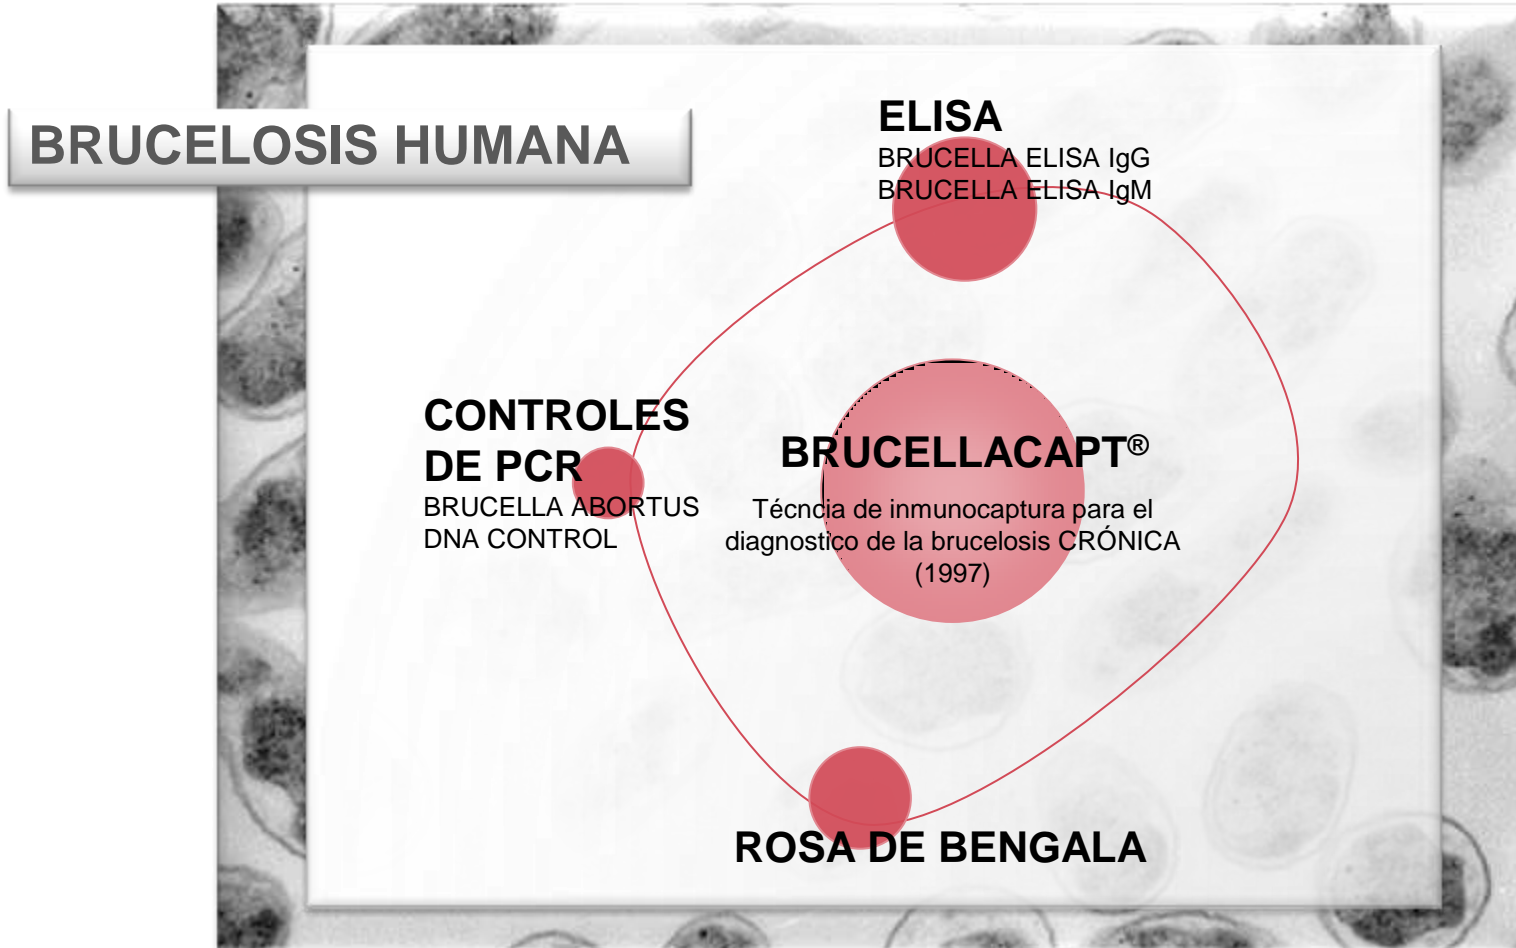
BRUCELOSIS HUMANA

ELISA
BRUCELLA ELISA IgG
BRUCELLA ELISA IgM

CONTROLES DE PCR
BRUCELLA ABORTUS DNA CONTROL

BRUCELLACAPT®
Técncia de inmunocaptura para el diagnostico de la brucelosis CRÓNICA (1997)

ROSA DE BENGALA